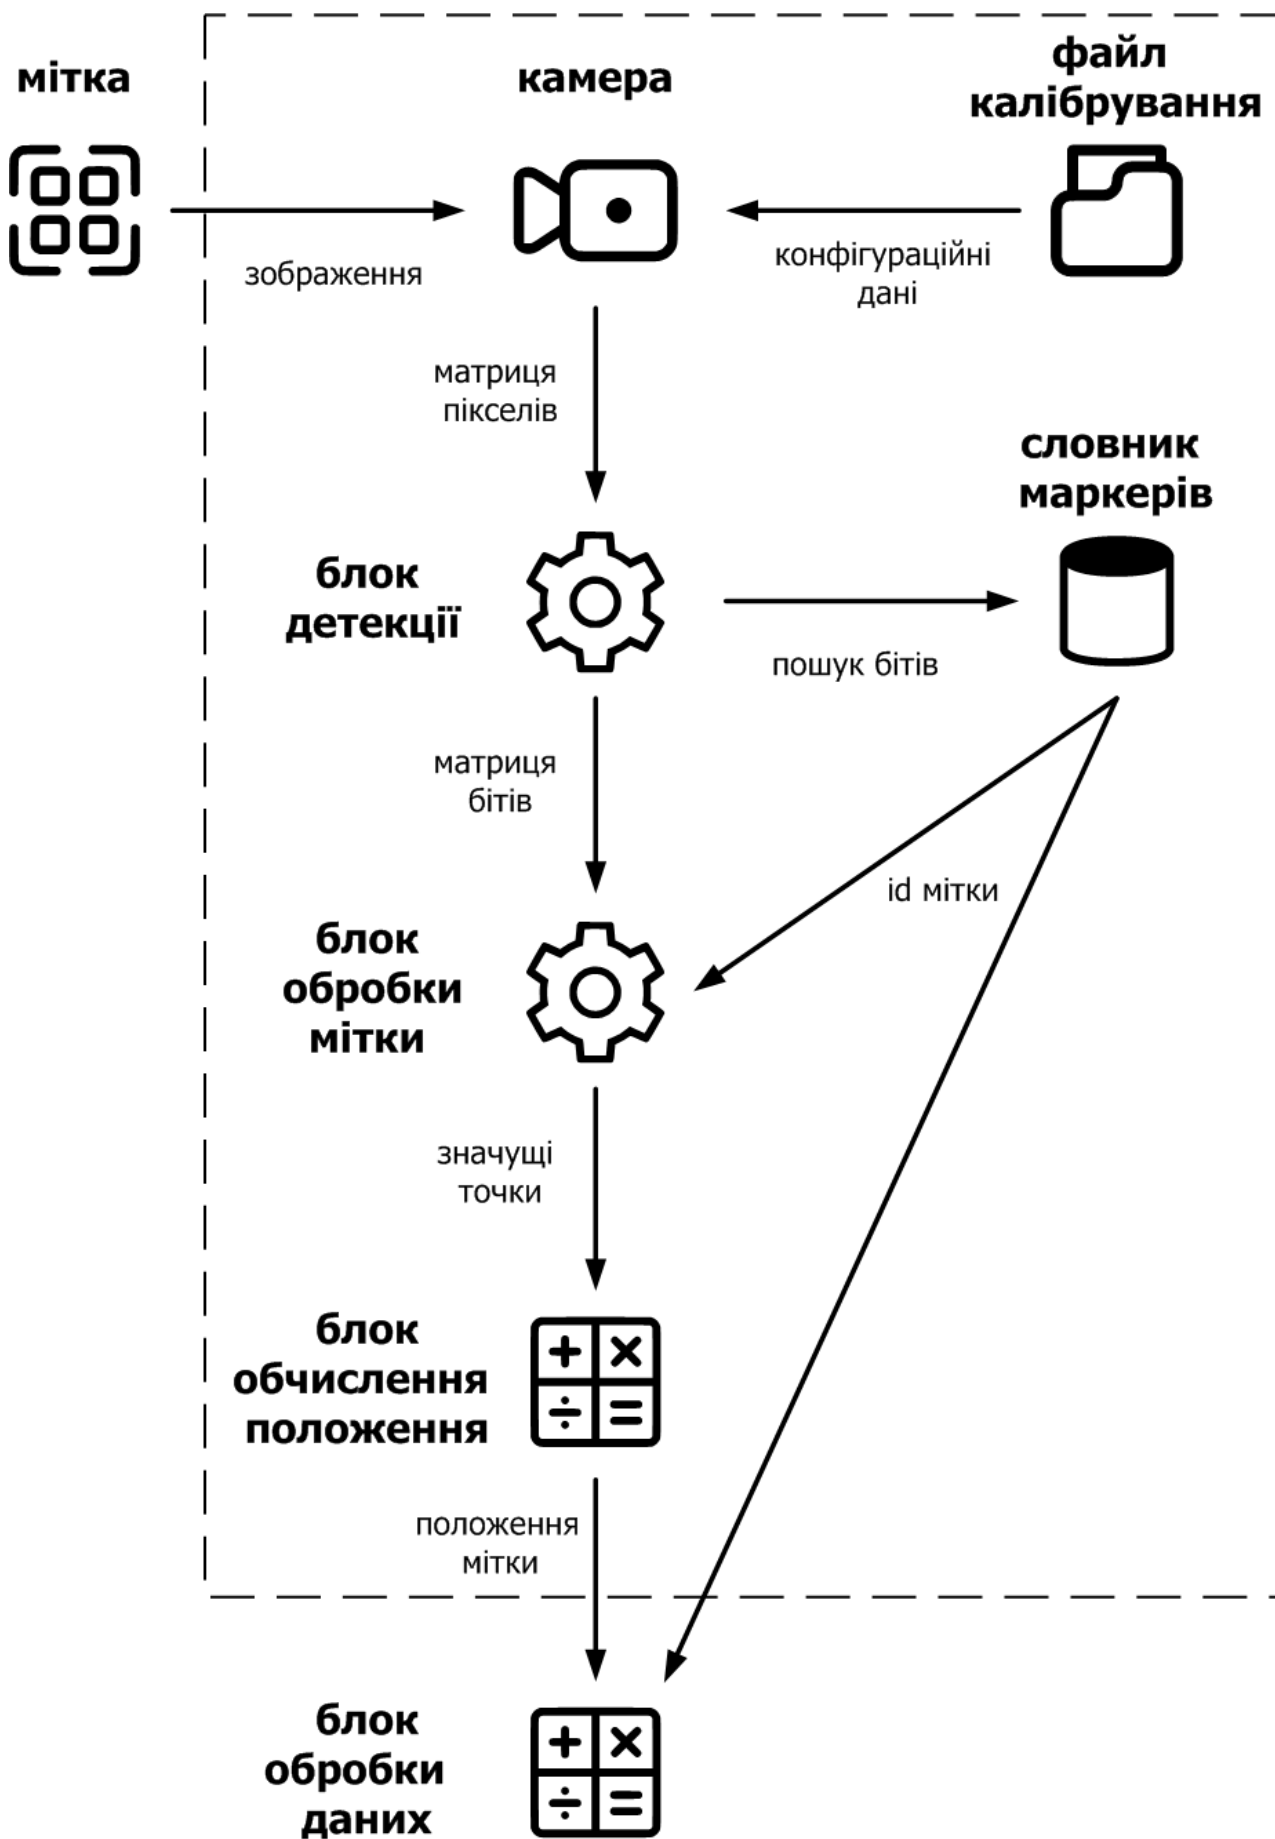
мітка

камера

файл калібрування

зображення

конфігураційні дані

матриця пікселів

словник маркерів

блок детекції

пошук бітів

матриця бітів

id мітки

блок обробки мітки

значущі точки

блок обчислення положення

положення мітки

блок обробки даних